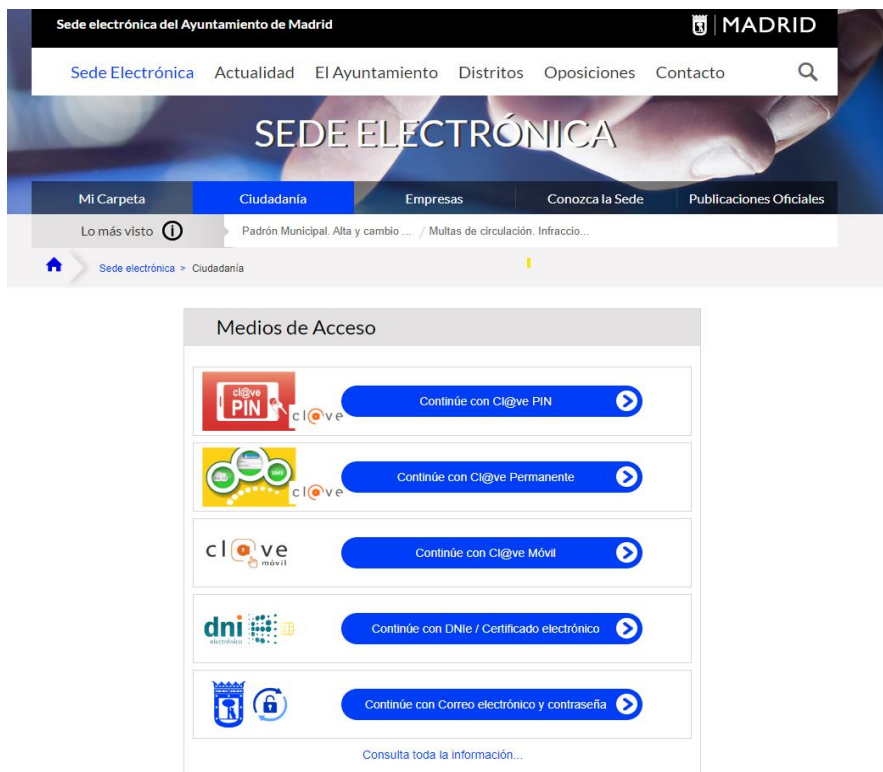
Sede electrónica del Ayuntamiento de Madrid

MADRID

Sede Electrónica Actualidad El Ayuntamiento Distritos Oposiciones Contacto

SEDE ELECTRÓNICA

Mi Carpeta Ciudadanía Empresas Conozca la Sede Publicaciones Oficiales

Lo más visto

Padrón Municipal. Alta y cambio ... / Multas de circulación. Infraccio...

Sede electrónica > Ciudadanía

Medios de Acceso

cl@ve PIN cl@ve

Continúe con Cl@ve PIN

cl@ve

Continúe con Cl@ve Permanente

cl@ve móvil

Continúe con Cl@ve Móvil

dni electrónico

Continúe con DNIe / Certificado electrónico

Continúe con Correo electrónico y contraseña

Consulta toda la información...